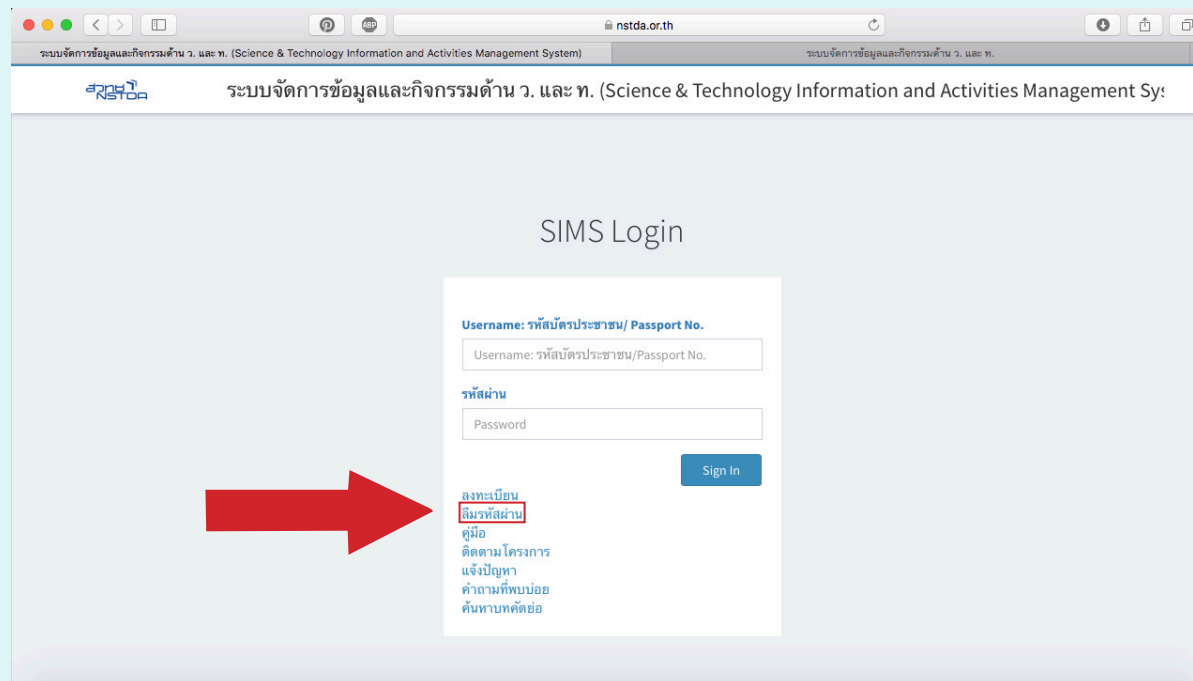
ABP nstda.or.th

ระบบจัดการข้อมูลและกิจกรรมด้าน ว. และ ท. (Science & Technology Information and Activities Management System)

ระบบจัดการข้อมูลและกิจกรรมด้าน ว. และ ท.

สวทช NSTDA

ระบบจัดการข้อมูลและกิจกรรมด้าน ว. และ ท. (Science & Technology Information and Activities Management Sys

SIMS Login

Username: รหัสบัตรประชาชน/ Passport No.

Username: รหัสบัตรประชาชน/Passport No.

รหัสผ่าน

Password

Sign In

ลงทะเบียน
ลืมรหัสผ่าน
คู่มือ
ติดตามโครงการ
แจ้งปัญหา
คำถามที่พบบ่อย
ค้นหาบทคัดย่อ